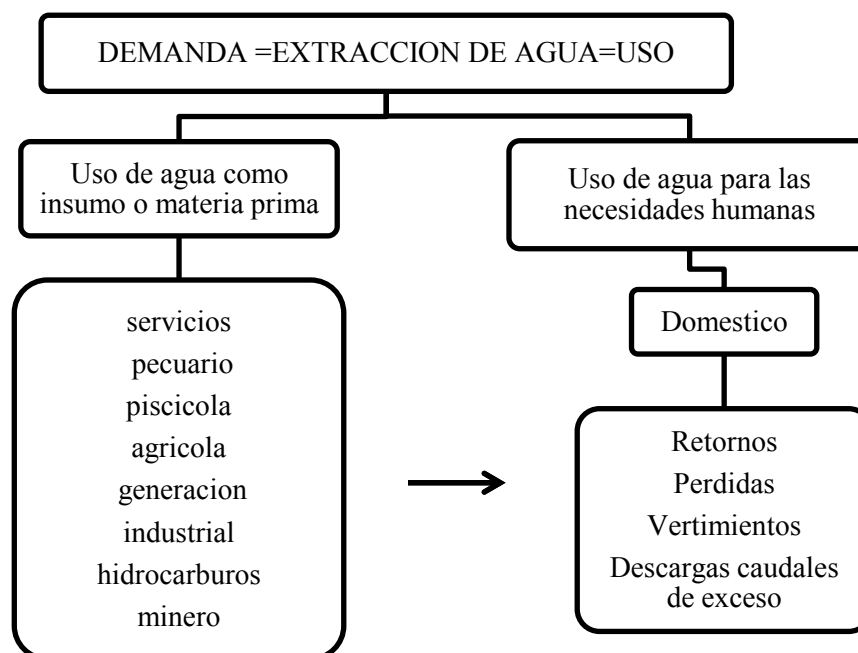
DEMANDA =EXTRACCION DE AGUA=USO

Uso de agua como insumo o materia prima

servicios
pecuario
piscicola
agricola
generacion
industrial
hidrocarburos
minero

Uso de agua para las necesidades humanas

Domestico

Retornos
Perdidas
Vertimientos
Descargas caudales de exceso